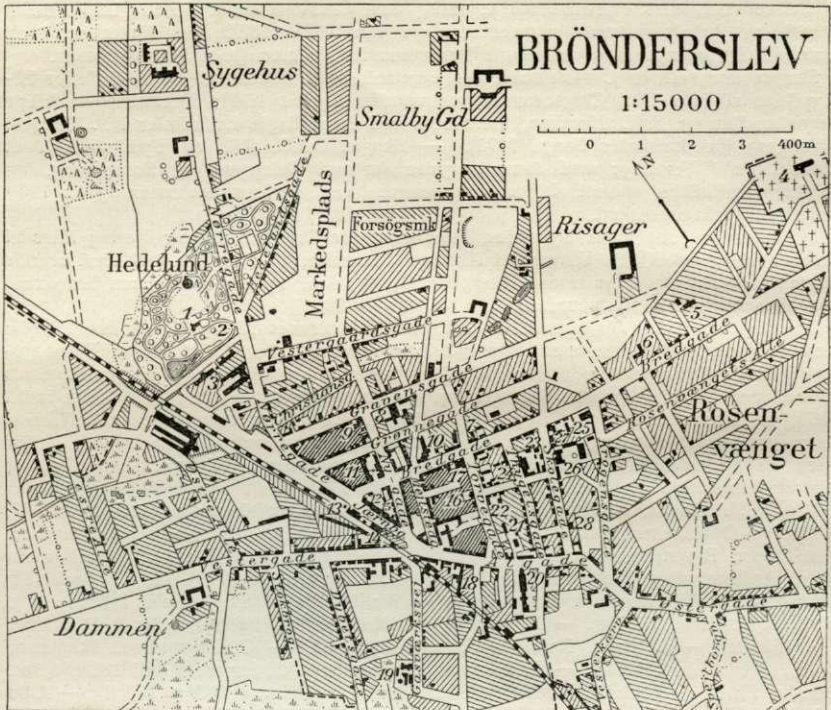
BRÖNDERSLEV

1:15000

0 1 2 3 400 m

N

Sygehus

Smalby Gd

Markedsplads

Forsøgsmk

Risager

Hedelund

1

2

3

Vestergaardsgade

5

6

Grønnegade

Rosenvænget

Rosenvængets Allé

Fredegade

10

11

13

16

22

24

25

26

28

18

20

19

Vestergade

Østergade

Dammen